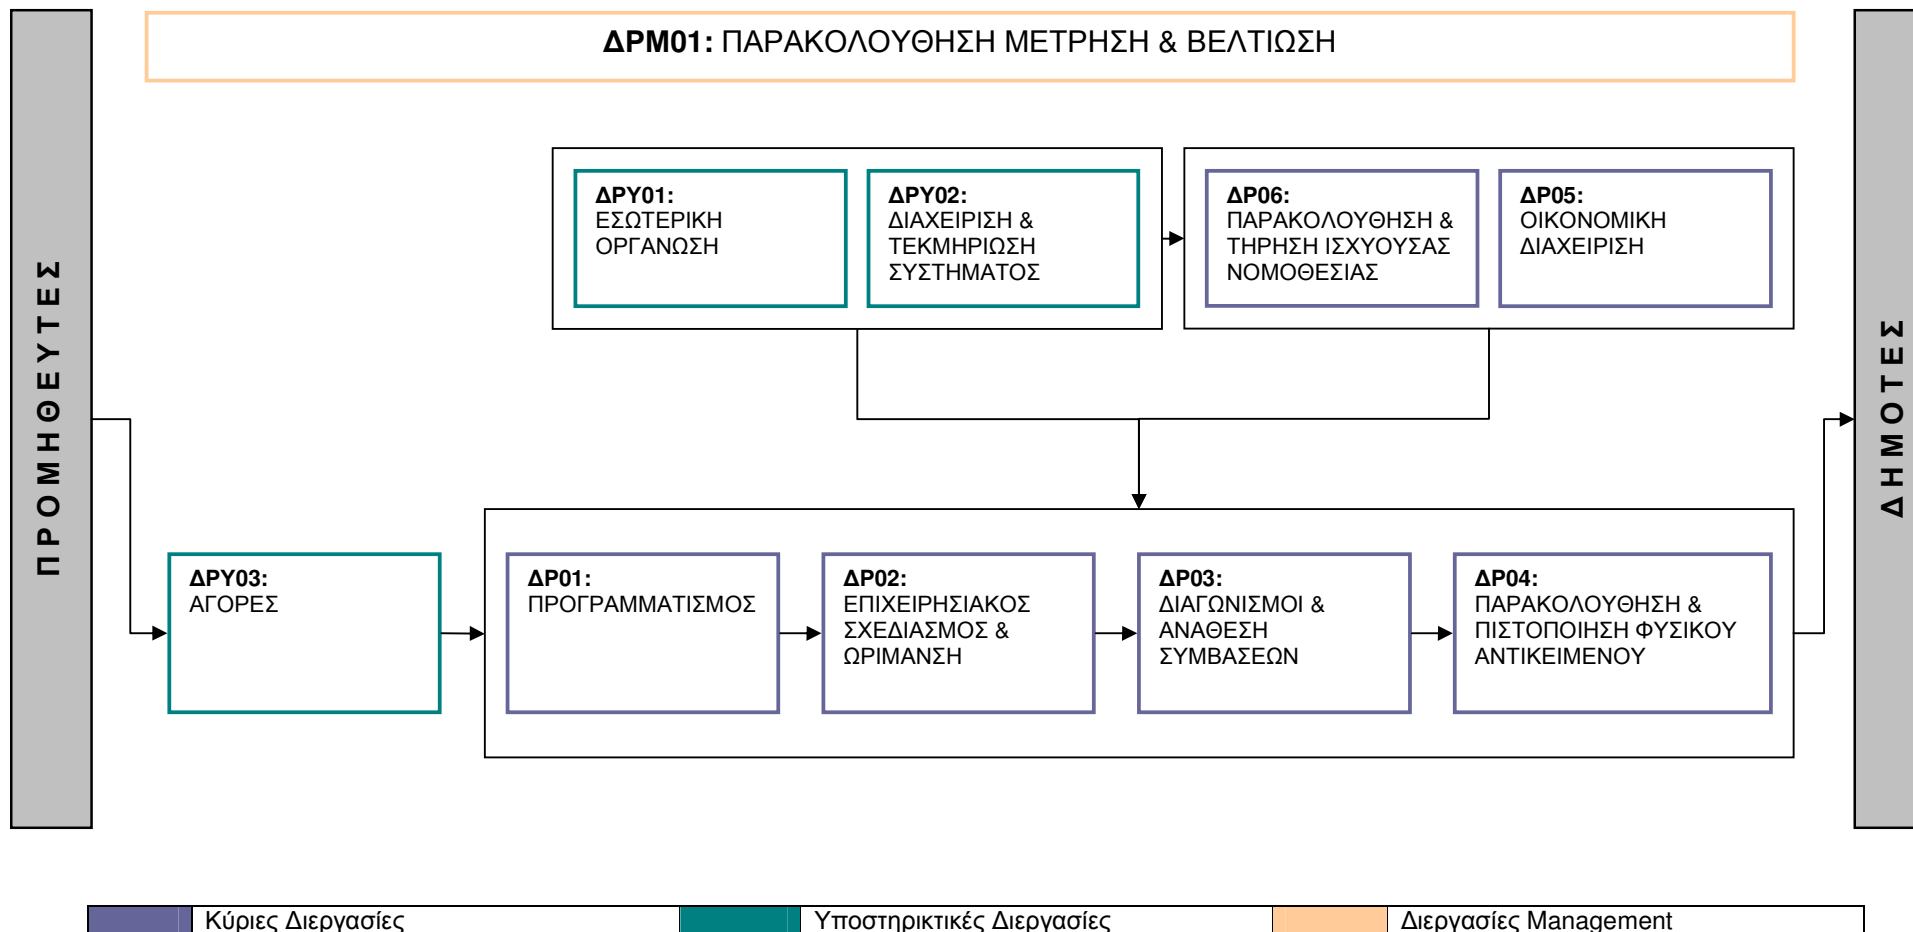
ΔΡΜ01: ΠΑΡΑΚΟΛΟΥΘΗΣΗ ΜΕΤΡΗΣΗ & ΒΕΛΤΙΩΣΗ

ΠΡΟΜΗΘΕΥΤΕΣ

ΔΡΥ01: ΕΣΩΤΕΡΙΚΗ ΟΡΓΑΝΩΣΗ

ΔΡΥ02: ΔΙΑΧΕΙΡΙΣΗ & ΤΕΚΜΗΡΙΩΣΗ ΣΥΣΤΗΜΑΤΟΣ

ΔΡ06: ΠΑΡΑΚΟΛΟΥΘΗΣΗ & ΤΗΡΗΣΗ ΙΣΧΥΟΥΣΑΣ ΝΟΜΟΘΕΣΙΑΣ

ΔΡ05: ΟΙΚΟΝΟΜΙΚΗ ΔΙΑΧΕΙΡΙΣΗ

ΔΡΥ03: ΑΓΟΡΕΣ

ΔΡ01: ΠΡΟΓΡΑΜΜΑΤΙΣΜΟΣ

ΔΡ02: ΕΠΙΧΕΙΡΗΣΙΑΚΟΣ ΣΧΕΔΙΑΣΜΟΣ & ΩΡΙΜΑΝΣΗ

ΔΡ03: ΔΙΑΓΩΝΙΣΜΟΙ & ΑΝΑΘΕΣΗ ΣΥΜΒΑΣΕΩΝ

ΔΡ04: ΠΑΡΑΚΟΛΟΥΘΗΣΗ & ΠΙΣΤΟΠΟΙΗΣΗ ΦΥΣΙΚΟΥ ΑΝΤΙΚΕΙΜΕΝΟΥ

ΔΗΜΟΤΕΣ

| | Κύριες Διεργασίες | | Υποστηρικτικές Διεργασίες | | Διεργασίες Management |
|---|---|---|---|---|---|